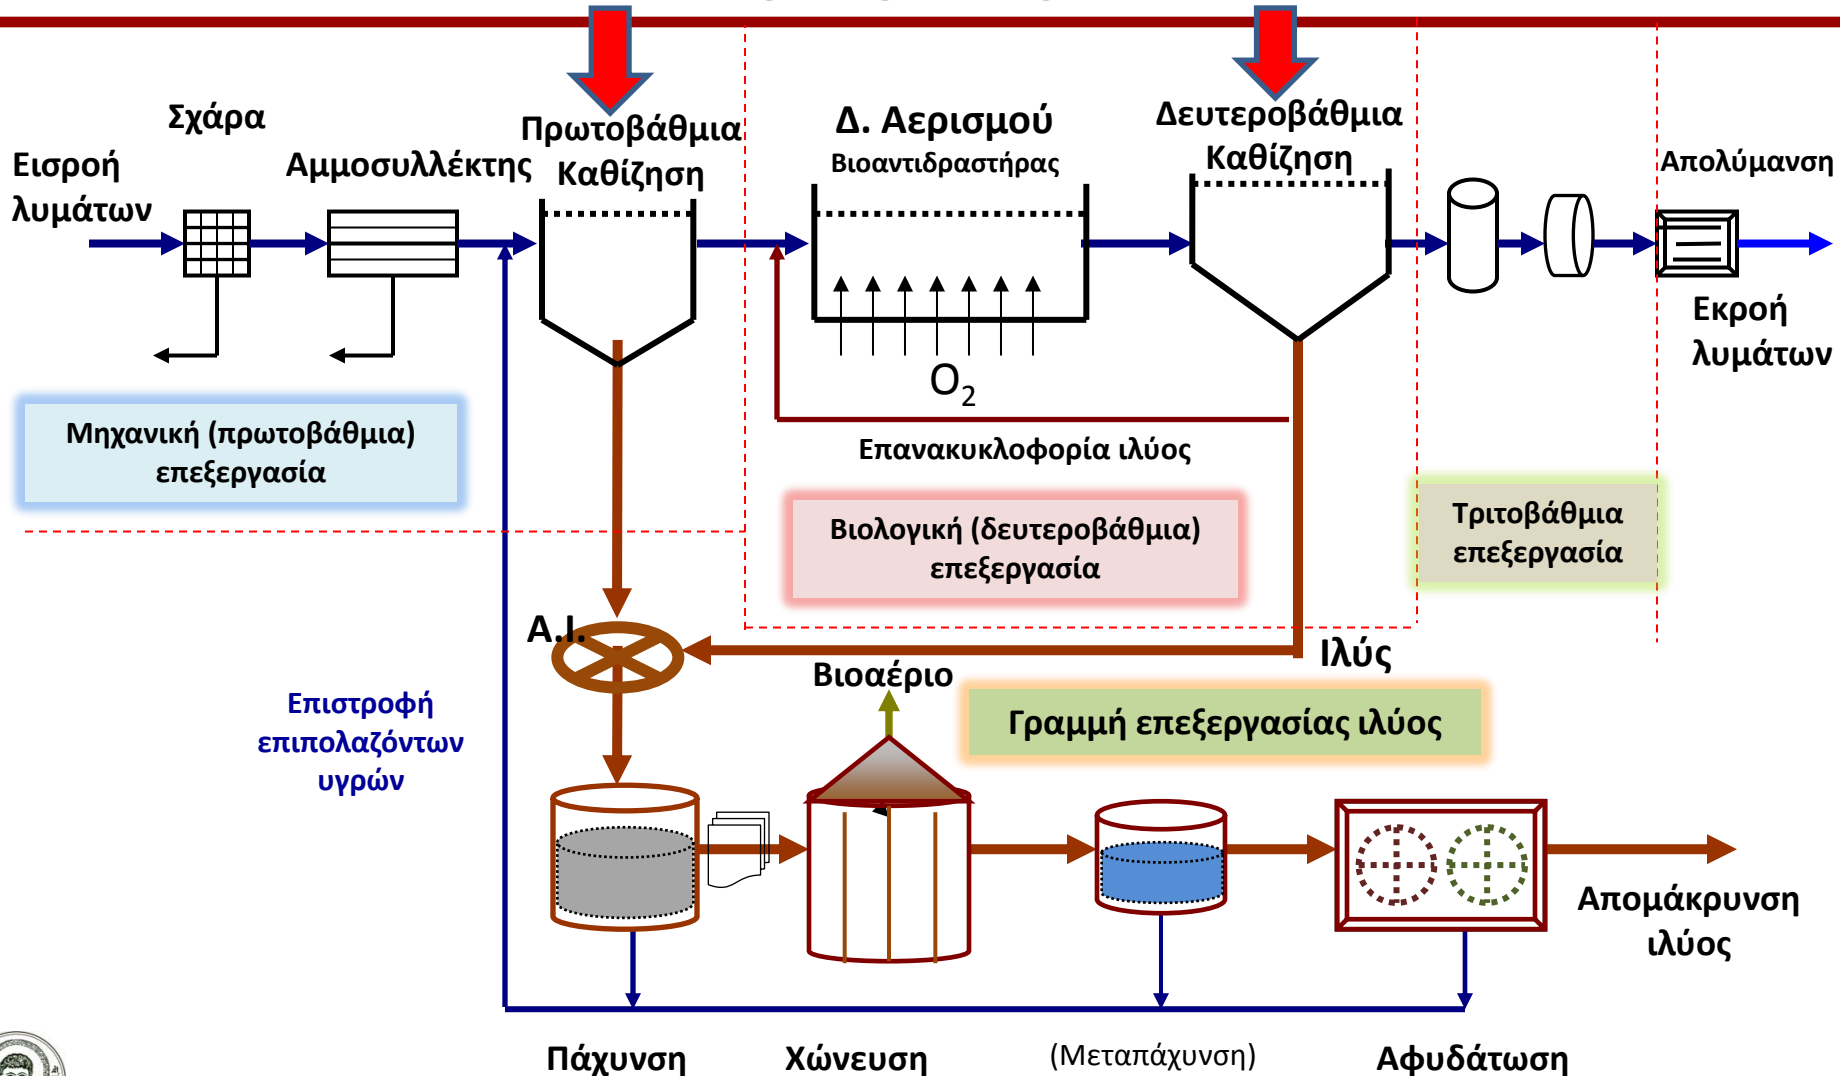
Σχάρα

Εισροή λυμάτων

Αμμοσυλλέκτης

Πρωτοβάθμια Καθίζηση

Δ. Αερισμού

Βιοαντιδραστήρας

Δευτεροβάθμια Καθίζηση

Απολύμανση

Εκροή λυμάτων

$O_2$

Επανακυκλοφορία ιλύος

Μηχανική (πρωτοβάθμια) επεξεργασία

Βιολογική (δευτεροβάθμια) επεξεργασία

Τριτοβάθμια επεξεργασία

Α.Ι.

Ιλύς

Βιοαέριο

Γραμμή επεξεργασίας ιλύος

Επιστροφή επιπολαζόντων υγρών

Απομάκρυνση ιλύος

Πάχυνση

Χώνευση

(Μεταπάχυνση)

Αφυδάτωση